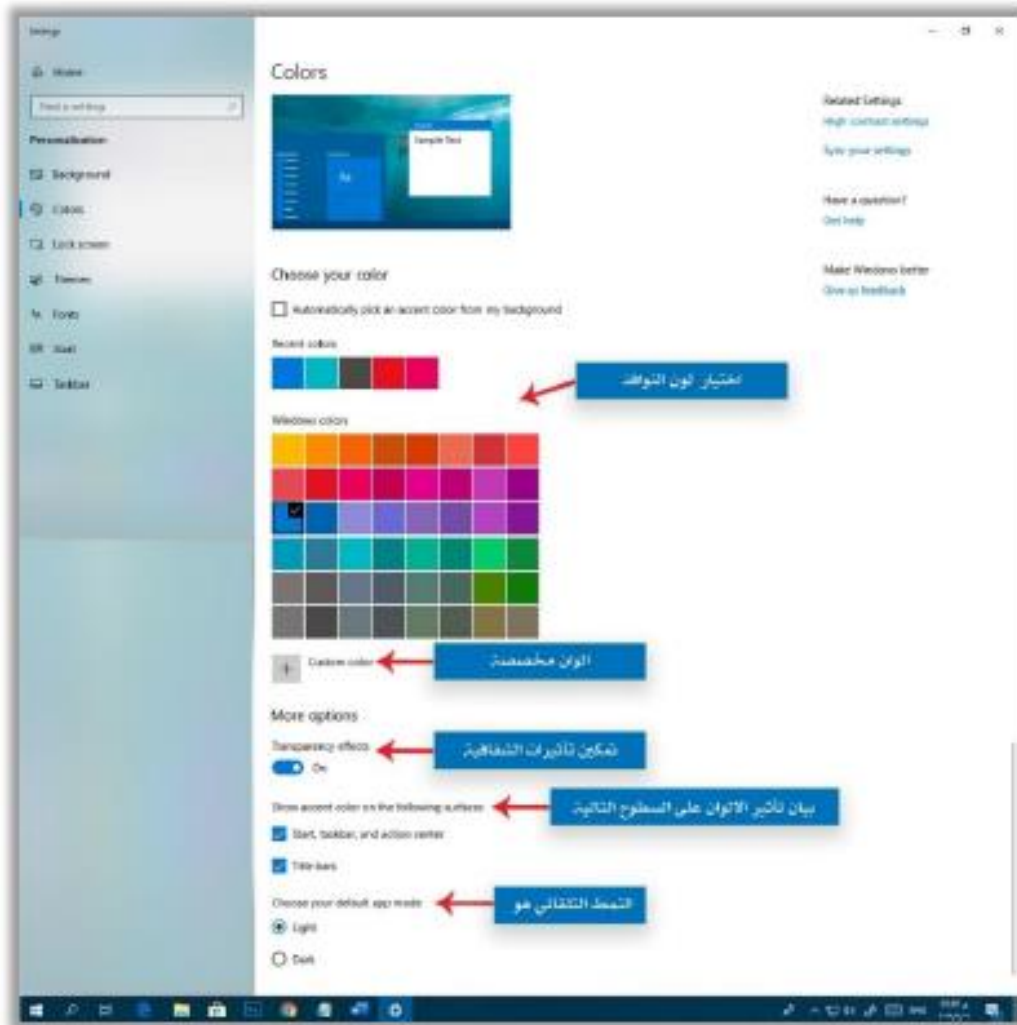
Settings

Home

Find a setting

Personalization

Background

Colors

Lock screen

Themes

Fonts

Start

Taskbar

Colors

Sample Text

Aa

Related Settings

High contrast settings

Sync your settings

Have a question?

Get help

Make Windows better

Give us feedback

Choose your color

Automatically pick an accent color from my background

Recent colors

اختيار لون النوافذ

Windows colors

Custom color

الوان مخصصة

More options

Transparency effects

On

تمكين تأثيرات الشفافية

Show accent color on the following surfaces

بيان تأثير الالوان على السطوح التالية

Start, taskbar, and action center

Title bars

Choose your default app mode

النمط التلقائي هو

Light

Dark